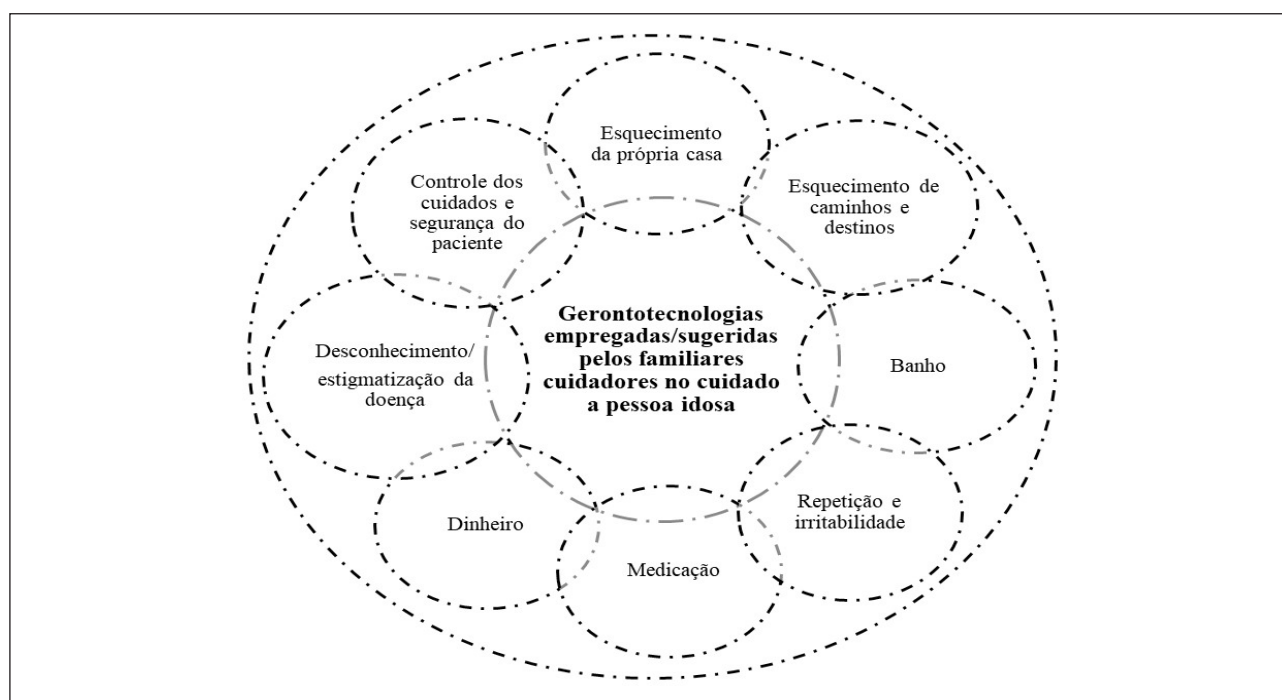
Esquecimento da própria casa

Controle dos cuidados e segurança do paciente

Esquecimento de caminhos e destinos

Gerontotecnologias empregadas/sugeridas pelos familiares cuidadores no cuidado a pessoa idosa

Desconhecimento/ estigmatização da doença

Banho

Dinheiro

Repetição e irritabilidade

Medicação